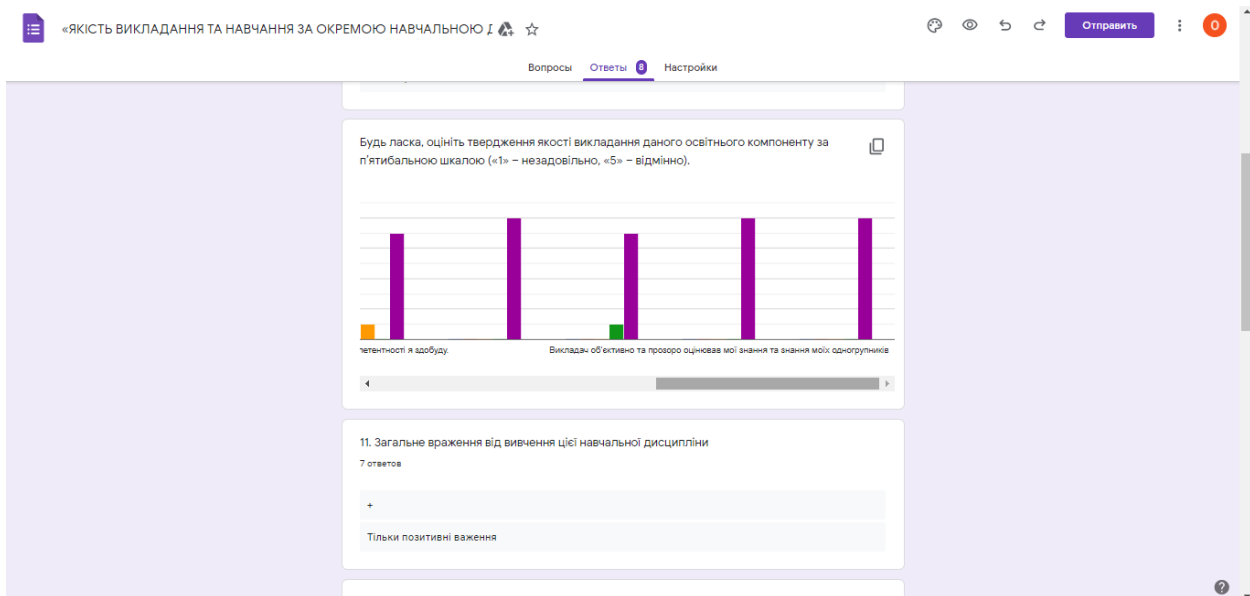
«ЯКІСТЬ ВИКЛАДАННЯ ТА НАВЧАННЯ ЗА ОКРЕМОЮ НАВЧАЛЬНОЮ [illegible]

Отправить

O

Вопросы Ответы 8 Настройки

Будь ласка, оцініть твердження якості викладання даного освітнього компоненту за п'ятибальною шкалою («1» – незадовільно, «5» – відмінно).

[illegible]петентності я здобуду.

Викладач об'єктивно та прозоро оцінював мої знання та знання моїх одногрупників

11. Загальне враження від вивчення цієї навчальної дисципліни

7 ответов

+

Тільки позитивні важення

?